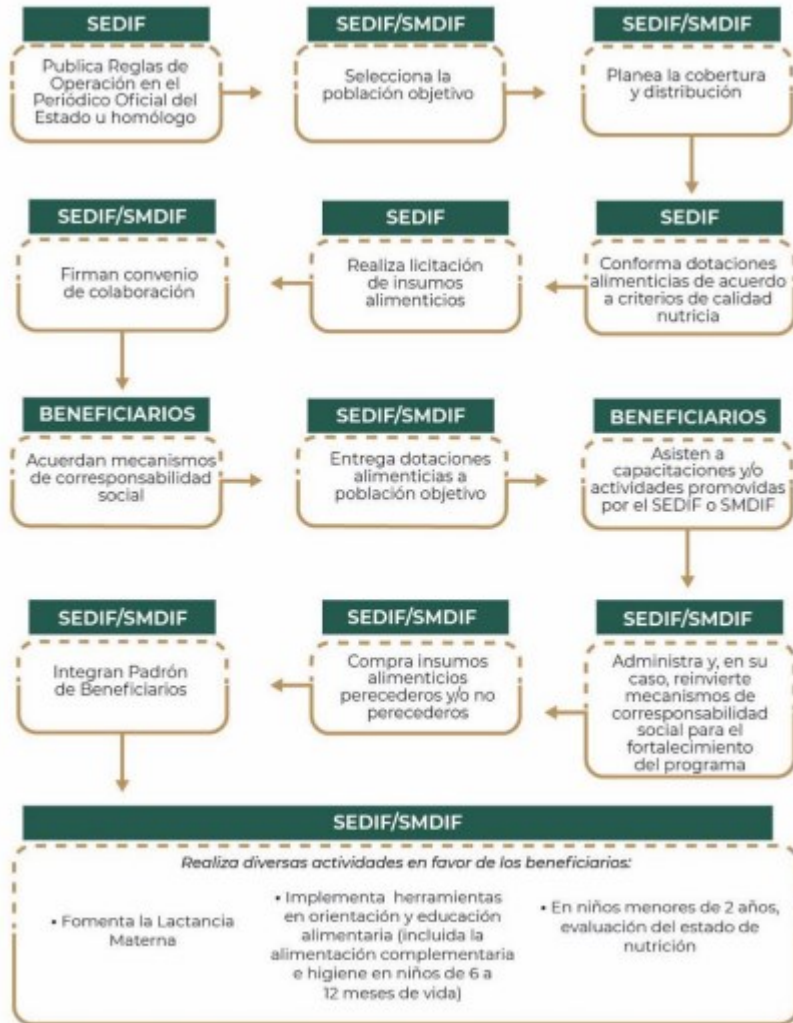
SEDIF
Publica Reglas de Operación en el Periódico Oficial del Estado u homólogo

SEDIF/SMDIF
Selecciona la población objetivo

SEDIF/SMDIF
Planea la cobertura y distribución

SEDIF
Conforma dotaciones alimenticias de acuerdo a criterios de calidad nutricia

SEDIF
Realiza licitación de insumos alimenticios

SEDIF/SMDIF
Firman convenio de colaboración

BENEFICIARIOS
Acuerdan mecanismos de corresponsabilidad social

SEDIF/SMDIF
Entrega dotaciones alimenticias a población objetivo

BENEFICIARIOS
Asisten a capacitaciones y/o actividades promovidas por el SEDIF o SMDIF

SEDIF/SMDIF
Administra y, en su caso, reinvierte mecanismos de corresponsabilidad social para el fortalecimiento del programa

SEDIF/SMDIF
Compra insumos alimenticios perecederos y/o no perecederos

SEDIF/SMDIF
Integran Padrón de Beneficiarios

SEDIF/SMDIF
Realiza diversas actividades en favor de los beneficiarios:

• Fomenta la Lactancia Materna

• Implementa herramientas en orientación y educación alimentaria (incluida la alimentación complementaria e higiene en niños de 6 a 12 meses de vida)

• En niños menores de 2 años, evaluación del estado de nutrición